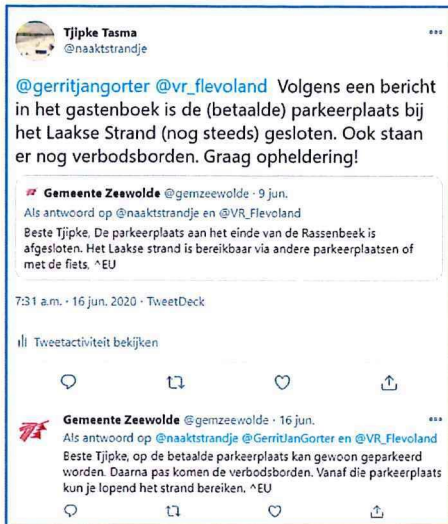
Tjipke Tasma
@naaktstrandje

@gerritjangorter @vr_flevoland Volgens een bericht in het gastenboek is de (betaalde) parkeerplaats bij het Laakse Strand (nog steeds) gesloten. Ook staan er nog verbodsborden. Graag opheldering!

Gemeente Zeewolde @gemzeewolde · 9 jun.
Als antwoord op @naaktstrandje en @VR_Flevoland
Beste Tjipke, De parkeerplaats aan het einde van de Rassenbeek is afgesloten. Het Laakse strand is bereikbaar via andere parkeerplaatsen of met de fiets. ^EU

7:31 a.m. · 16 jun. 2020 · TweetDeck

Tweetactiviteit bekijken

Gemeente Zeewolde @gemzeewolde · 16 jun.
Als antwoord op @naaktstrandje @GerritJanGorter en @VR_Flevoland
Beste Tjipke, de betaalde parkeerplaats kan gewoon geparkeerd worden. Daarna pas komen de verbodsborden. Vanaf die parkeerplaats kun je lopend het strand bereiken. ^EU